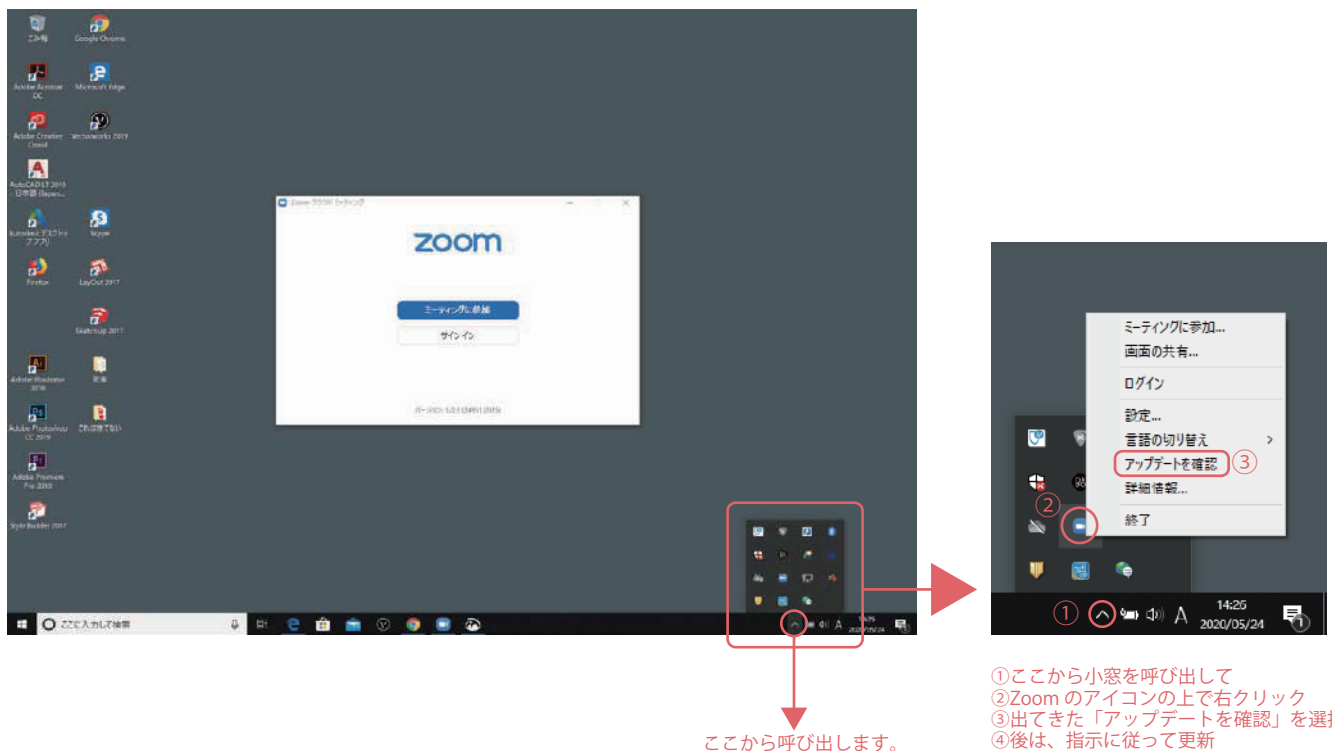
ごみ箱
Google Chrome
Adobe Acrobat DC
Microsoft Edge
Adobe Creative Cloud
Vectorworks 2019
AutoCAD LT 2019 - 日本語 (Japanese)
Autodesk デスクトップ アプリ
Skype
Firefox
LayOut 2017
SketchUp 2017
Adobe Illustrator 2019
沢表
Adobe Photoshop CC 2019
これは捨てない
Adobe Premiere Pro 2019
Style Builder 2017

Zoom クラウド ミーティング
zoom
ミーティングに参加
サインイン
バージョン: 5.0.3 (24951.0515)

ここに入力して検索

ミーティングに参加...
画面の共有...
ログイン
設定...
言語の切り替え
アップデートを確認 ③
詳細情報...
終了
②
①
14:26
2020/05/24

①ここから小窓を呼び出して
②Zoom のアイコンの上で右クリック
③出てきた「アップデートを確認」を選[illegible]
④後は、指示に従って更新

ここから呼び出します。